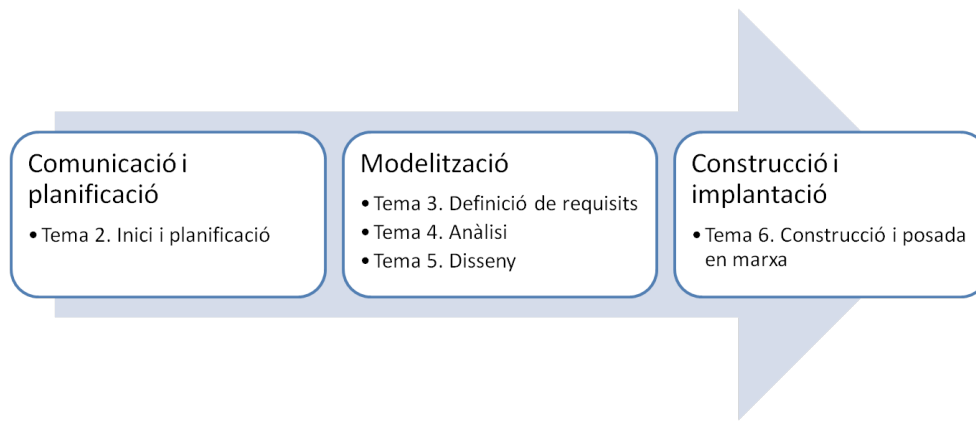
Comunicació i planificació

• Tema 2. Inici i planificació

Modelització

• Tema 3. Definició de requisits
• Tema 4. Anàlisi
• Tema 5. Disseny

Construcció i implantació

• Tema 6. Construcció i posada en marxa